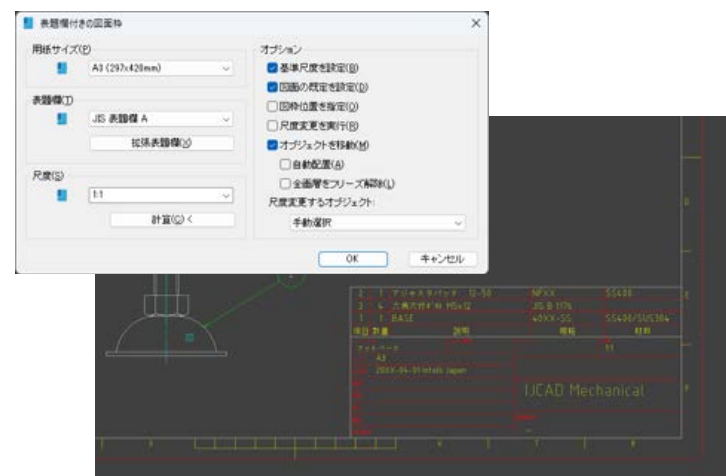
表題欄付きの図面枠

用紙サイズ(P)
A3 (297x420mm)

表題欄(T)
JIS 表題欄 A
拡張表題欄(X)

尺度(S)
1:1
計算(C) <

オプション
基準尺度を設定(B)
図面の規定を設定(D)
図枠位置を指定(O)
尺度変更を実行(R)
オブジェクトを移動(M)
自動配置(A)
全画層をフリーズ解除(L)
尺度変更するオブジェクト:
手動選択

OK
キャンセル

2 1 アジャスタパッド 12-50 NPXX SS400
3 4 六角穴付ボルト M5x12 JIS B 1176
1 1 BASE 40XX-SS SS400/SUS304
項目 数量 説明 規格 材料
A3
20XX-04-01 Inteli Japan
IJCAD Mechanical